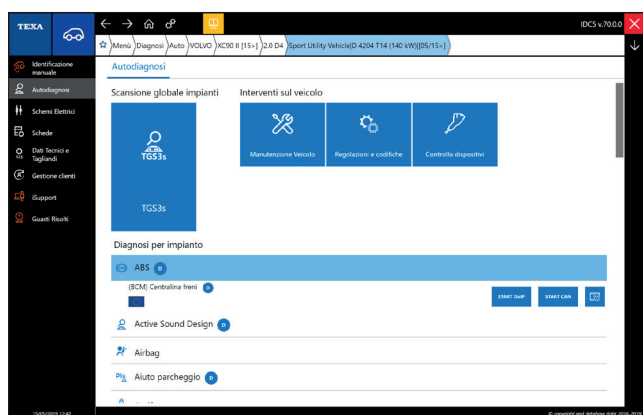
TEXA

IDC5 v.70.0.0

Menù Diagnosi Auto VOLVO XC90 II [15>] 2.0 D4 Sport Utility Vehicle[D 4204 T14 (140 kW)][05/15>]

Identificazione manuale

Autodiagnosi

Schemi Elettrici

Schede

Dati Tecnici e Tagliandi

Gestione clienti

iSupport

Guasti Risolti

Autodiagnosi

Scansione globale impianti

TGS3s

TGS3s

Interventi sul veicolo

Manutenzione Veicolo

Regolazioni e codifiche

Controllo dispositivi

Diagnosi per impianto

ABS

(BCM) Centralina freni

START DoIP

START CAN

Active Sound Design

Airbag

Aiuto parcheggio

15/05/2019 12:47

© copyright and database right 2016-2019